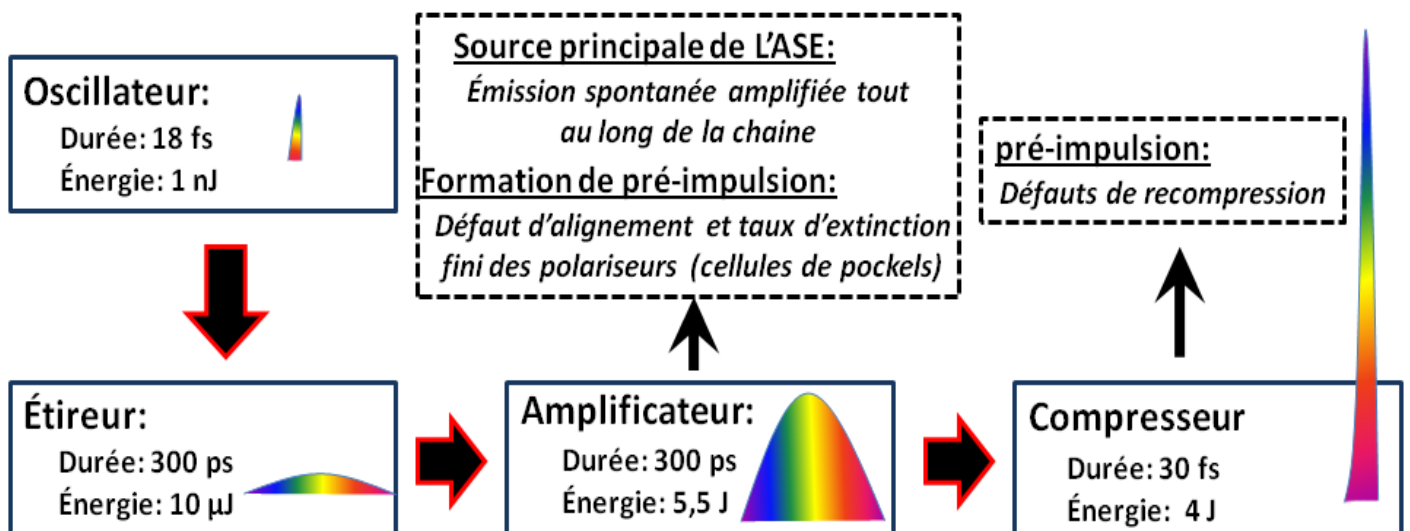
Oscillateur:
Durée: 18 fs
Énergie: 1 nJ

Source principale de L'ASE:
Émission spontanée amplifiée tout au long de la chaine
Formation de pré-impulsion:
Défaut d'alignement et taux d'extinction fini des polariseurs (cellules de pockels)

pré-impulsion:
Défauts de recompression

Étireur:
Durée: 300 ps
Énergie: 10 µJ

Amplificateur:
Durée: 300 ps
Énergie: 5,5 J

Compresseur
Durée: 30 fs
Énergie: 4 J